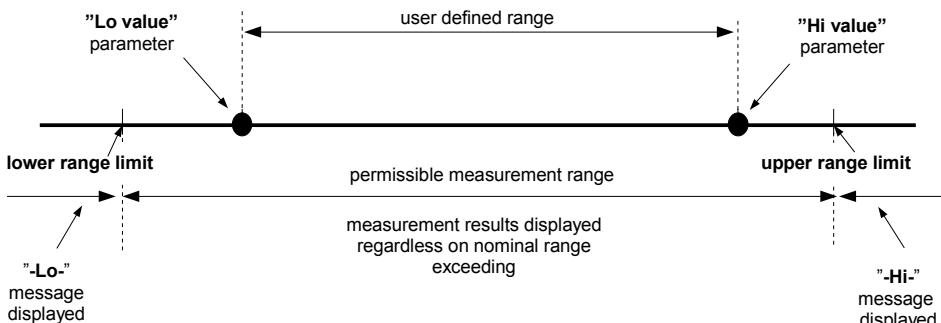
"Lo value"
parameter

user defined range

"Hi value"
parameter

lower range limit

upper range limit

permissible measurement range

measurement results displayed regardless on nominal range exceeding

"-Lo-"
message
displayed

"-Hi-"
message
displayed